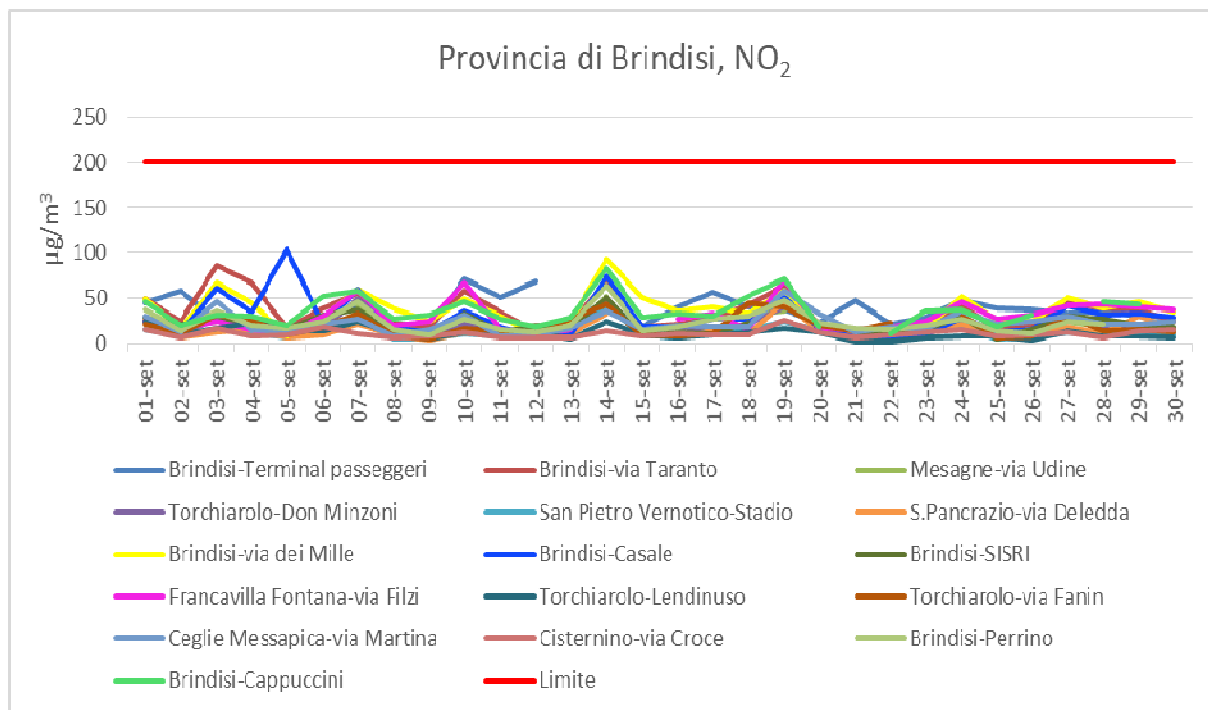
Provincia di Brindisi, $NO_2$

250
200
150
100
50
0

$\mu g/m^3$

01-set
02-set
03-set
04-set
05-set
06-set
07-set
08-set
09-set
10-set
11-set
12-set
13-set
14-set
15-set
16-set
17-set
18-set
19-set
20-set
21-set
22-set
23-set
24-set
25-set
26-set
27-set
28-set
29-set
30-set

Brindisi-Terminal passeggeri
Brindisi-via Taranto
Mesagne-via Udine
Torchiarolo-Don Minzoni
San Pietro Vernotico-Stadio
S.Pancrazio-via Deledda
Brindisi-via dei Mille
Brindisi-Casale
Brindisi-SISRI
Francavilla Fontana-via Filzi
Torchiarolo-Lendinuso
Torchiarolo-via Fanin
Ceglie Messapica-via Martina
Cisternino-via Croce
Brindisi-Perrino
Brindisi-Cappuccini
Limite